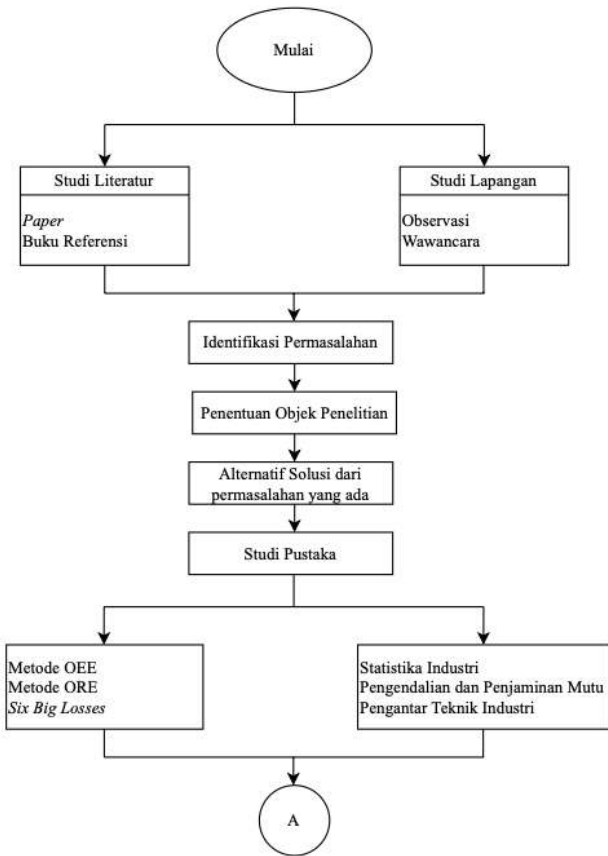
Mulai

Studi Literatur

Paper
Buku Referensi

Studi Lapangan

Observasi
Wawancara

Identifikasi Permasalahan

Penentuan Objek Penelitian

Alternatif Solusi dari permasalahan yang ada

Studi Pustaka

Metode OEE
Metode ORE
Six Big Losses

Statistika Industri
Pengendalian dan Penjaminan Mutu
Pengantar Teknik Industri

A